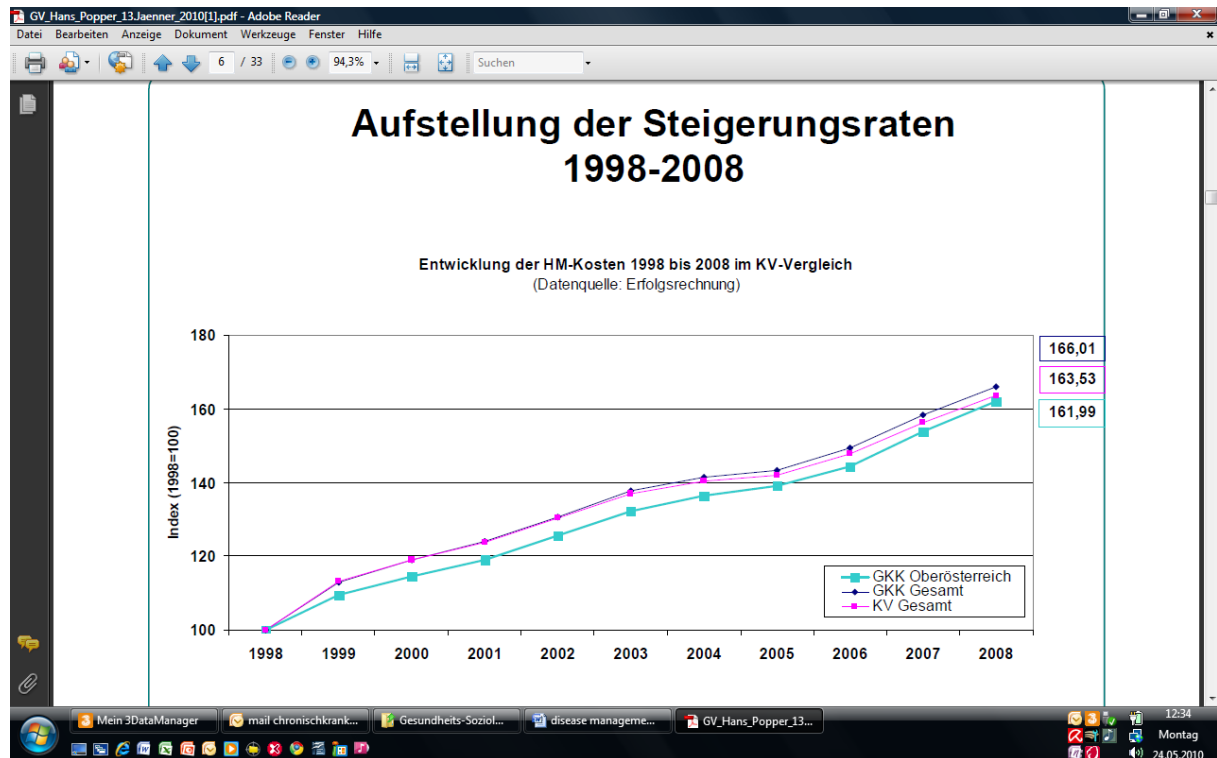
GV_Hans_Popper_13.Jaenner_2010[1].pdf - Adobe Reader

Datei Bearbeiten Anzeige Dokument Werkzeuge Fenster Hilfe

6 / 33 94,3% Suchen

Aufstellung der Steigerungsraten 1998-2008

Entwicklung der HM-Kosten 1998 bis 2008 im KV-Vergleich
(Datenquelle: Erfolgsrechnung)

180
160
140
120
100

Index (1998=100)

166,01
163,53
161,99

GKK Oberösterreich
GKK Gesamt
KV Gesamt

1998 1999 2000 2001 2002 2003 2004 2005 2006 2007 2008

Mein 3DataManager | mail chronischkrank... | Gesundheits-Soziol... | disease manageme... | GV_Hans_Popper_13...

12:34
Montag
24.05.2010